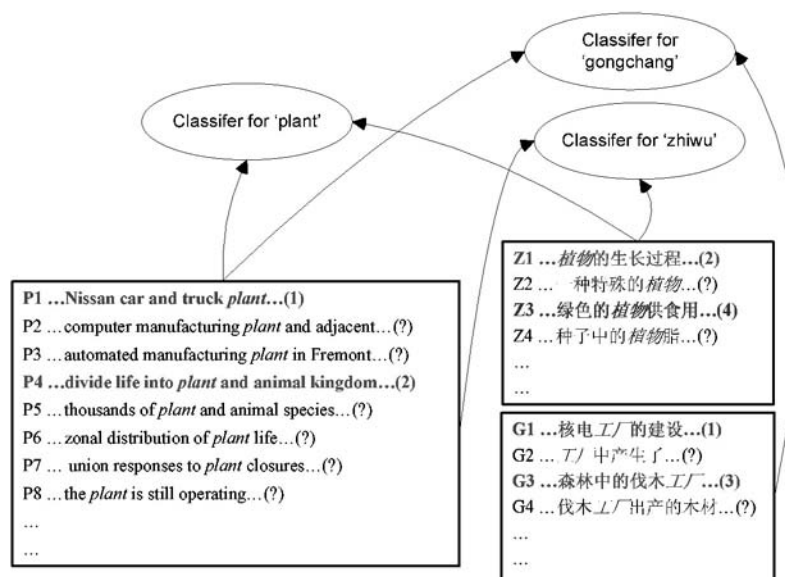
Classifer for 'gongchang'

Classifer for 'plant'

Classifer for 'zhiwu'

Z1 …*植物*的生长过程…(2)
Z2 … 一种特殊的*植物*…(?)
Z3 …绿色的*植物*供食用…(4)
Z4 …种子中的*植物*脂…(?)
…
…

P1 …Nissan car and truck *plant*…(1)
P2 … computer manufacturing *plant* and adjacent…(?)
P3 … automated manufacturing *plant* in Fremont…(?)
P4 …divide life into *plant* and animal kingdom…(2)
P5 … thousands of *plant* and animal species…(?)
P6 … zonal distribution of *plant* life…(?)
P7 … union responses to *plant* closures…(?)
P8 … the *plant* is still operating…(?)
…
…

G1 …核电*工厂*的建设…(1)
G2 … *工厂*中产生了…(?)
G3 …森林中的伐木*工厂*…(3)
G4 … 伐木*工厂*出产的木材…(?)
…
…